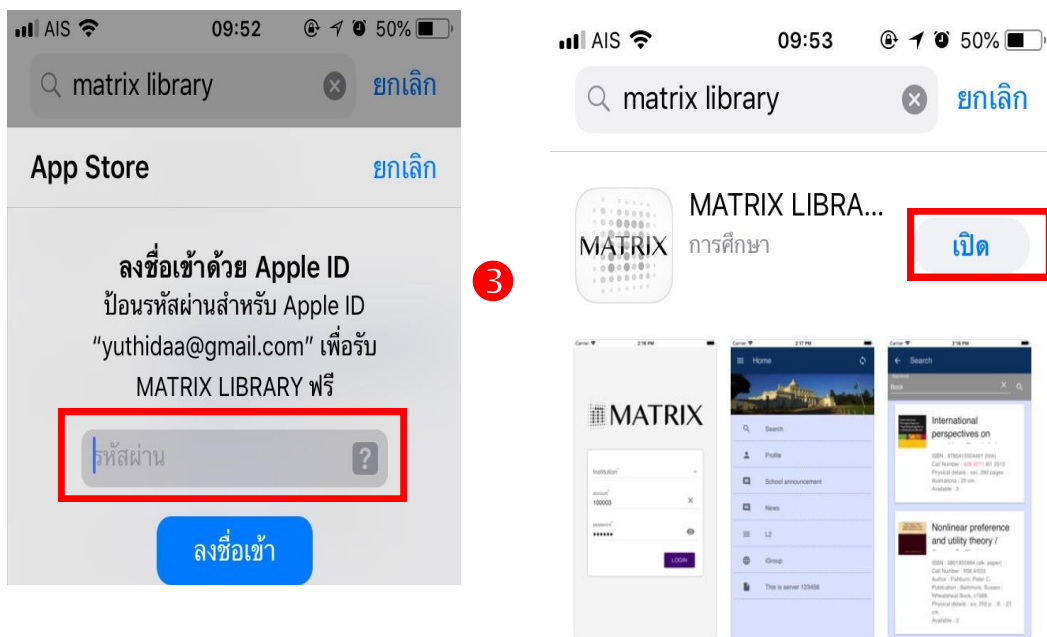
AIS 09:52 50%

matrix library ยกเลิก

App Store ยกเลิก

ลงชื่อเข้าด้วย Apple ID

ป้อนรหัสผ่านสำหรับ Apple ID "yuthidaa@gmail.com" เพื่อรับ MATRIX LIBRARY ฟรี

รหัสผ่าน

ลงชื่อเข้า

3

AIS 09:53 50%

matrix library ยกเลิก

MATRIX LIBRA...

การศึกษา

เปิด

MATRIX

MATRIX

Institution

account
100003

password
••••••

LOGIN

Home

Search

Profile

School announcement

News

L2

iGroup

This is server 123456

Search

Book

International perspectives on

Nonlinear preference and utility theory /